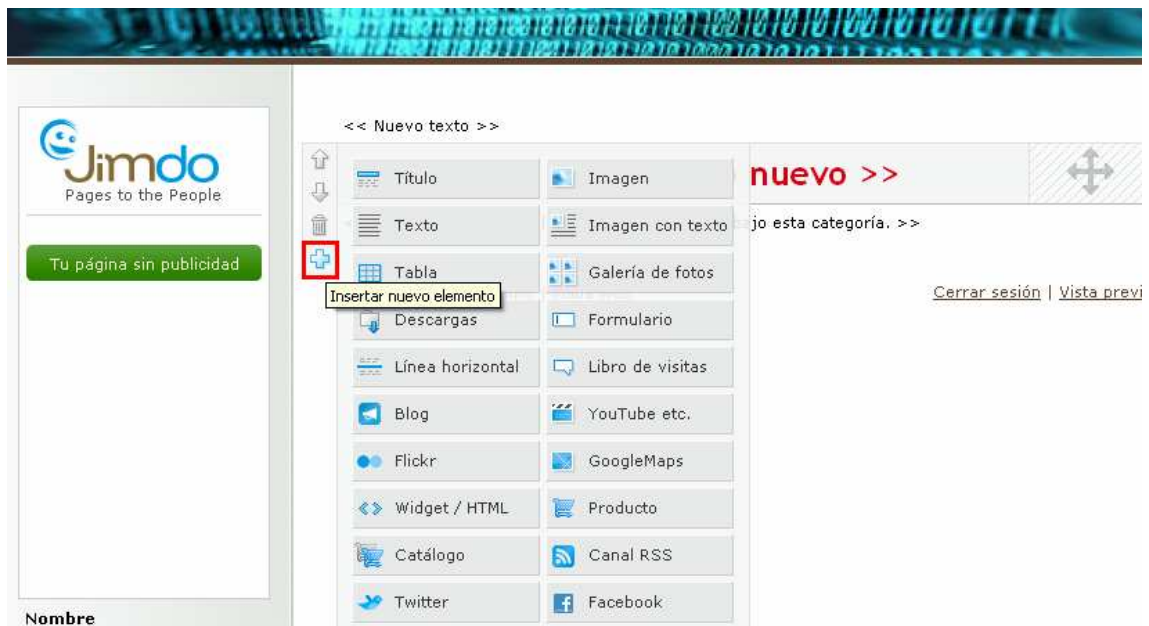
Jimdo
Pages to the People

Tu página sin publicidad

Nombre

<< Nuevo texto >>

Título
Imagen
Texto
Imagen con texto
Tabla
Galería de fotos
Insertar nuevo elemento
Descargas
Formulario
Línea horizontal
Libro de visitas
Blog
YouTube etc.
Flickr
GoogleMaps
Widget / HTML
Producto
Catálogo
Canal RSS
Twitter
Facebook

nuevo >>

jo esta categoría. >>

Cerrar sesión | Vista previ